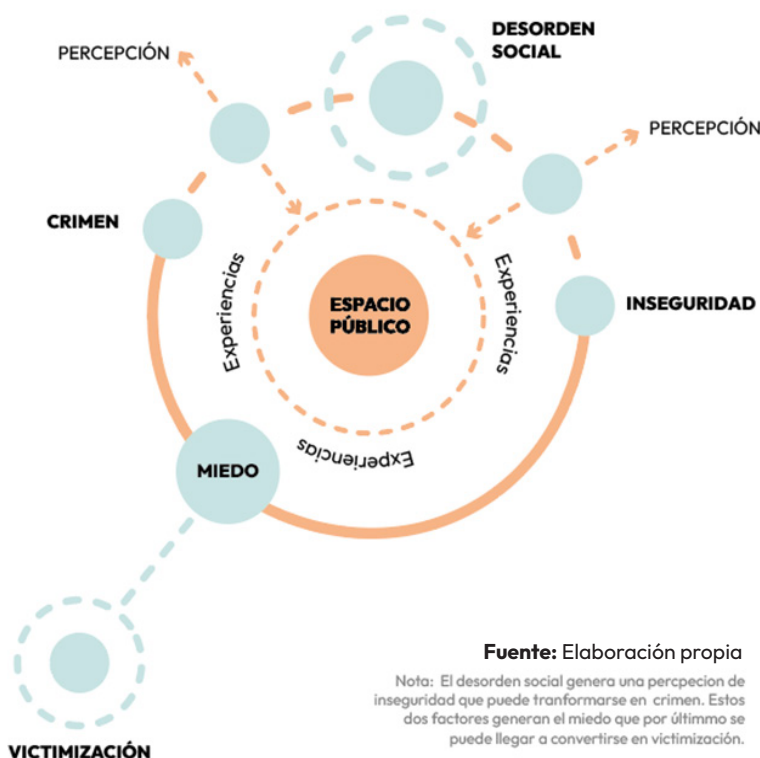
PERCEPCIÓN

DESORDEN SOCIAL

PERCEPCIÓN

CRIMEN

Experiencias

ESPACIO PÚBLICO

Experiencias

INSEGURIDAD

MIEDO

Experiencias

VICTIMIZACIÓN

**Fuente:** Elaboración propia

Nota: El desorden social genera una percpecion de inseguridad que puede tranformarse en crimen. Estos dos factores generan el miedo que por últimmo se puede llegar a convertirse en victimización.